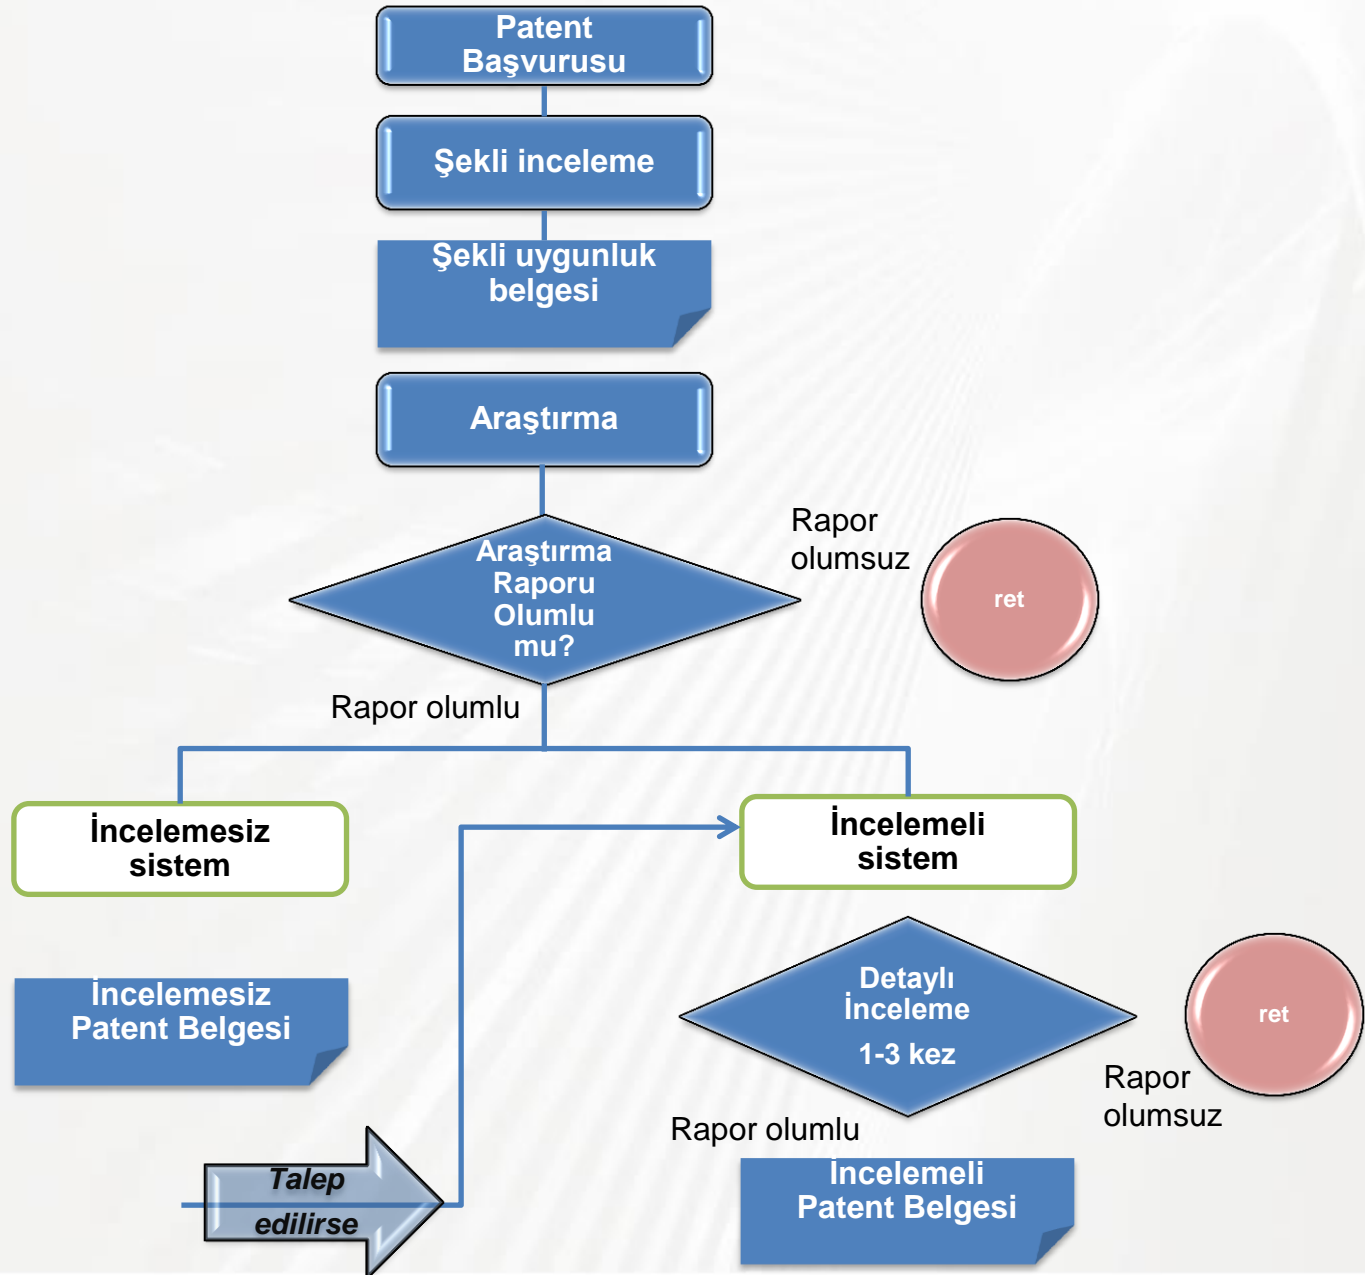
Patent Başvurusu

Şekli inceleme

Şekli uygunluk belgesi

Araştırma

Araştırma Raporu Olumlu mu?

Rapor olumsuz

ret

Rapor olumlu

İncelemesiz sistem

İncelemeli sistem

İncelemesiz Patent Belgesi

Detaylı İnceleme 1-3 kez

ret

Rapor olumsuz

Rapor olumlu

Talep edilirse

İncelemeli Patent Belgesi